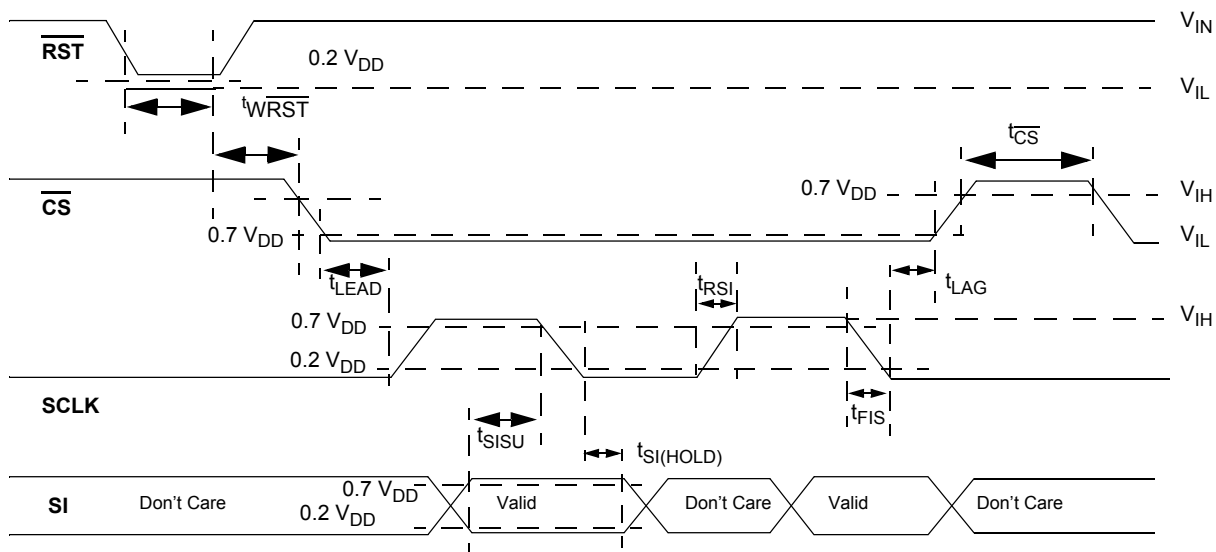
$\overline{\text{RST}}$

0.2 $V_{DD}$

$V_{IN}$

$V_{IL}$

$t_{\overline{WRST}}$

$t_{\overline{CS}}$

0.7 $V_{DD}$

$V_{IH}$

$\overline{\text{CS}}$

0.7 $V_{DD}$

$V_{IL}$

$t_{LEAD}$

$t_{RSI}$

$t_{LAG}$

0.7 $V_{DD}$

$V_{IH}$

0.2 $V_{DD}$

SCLK

$t_{FIS}$

$t_{SISU}$

$t_{SI(HOLD)}$

SI

Don't Care

0.7 $V_{DD}$

0.2 $V_{DD}$

Valid

Don't Care

Valid

Don't Care